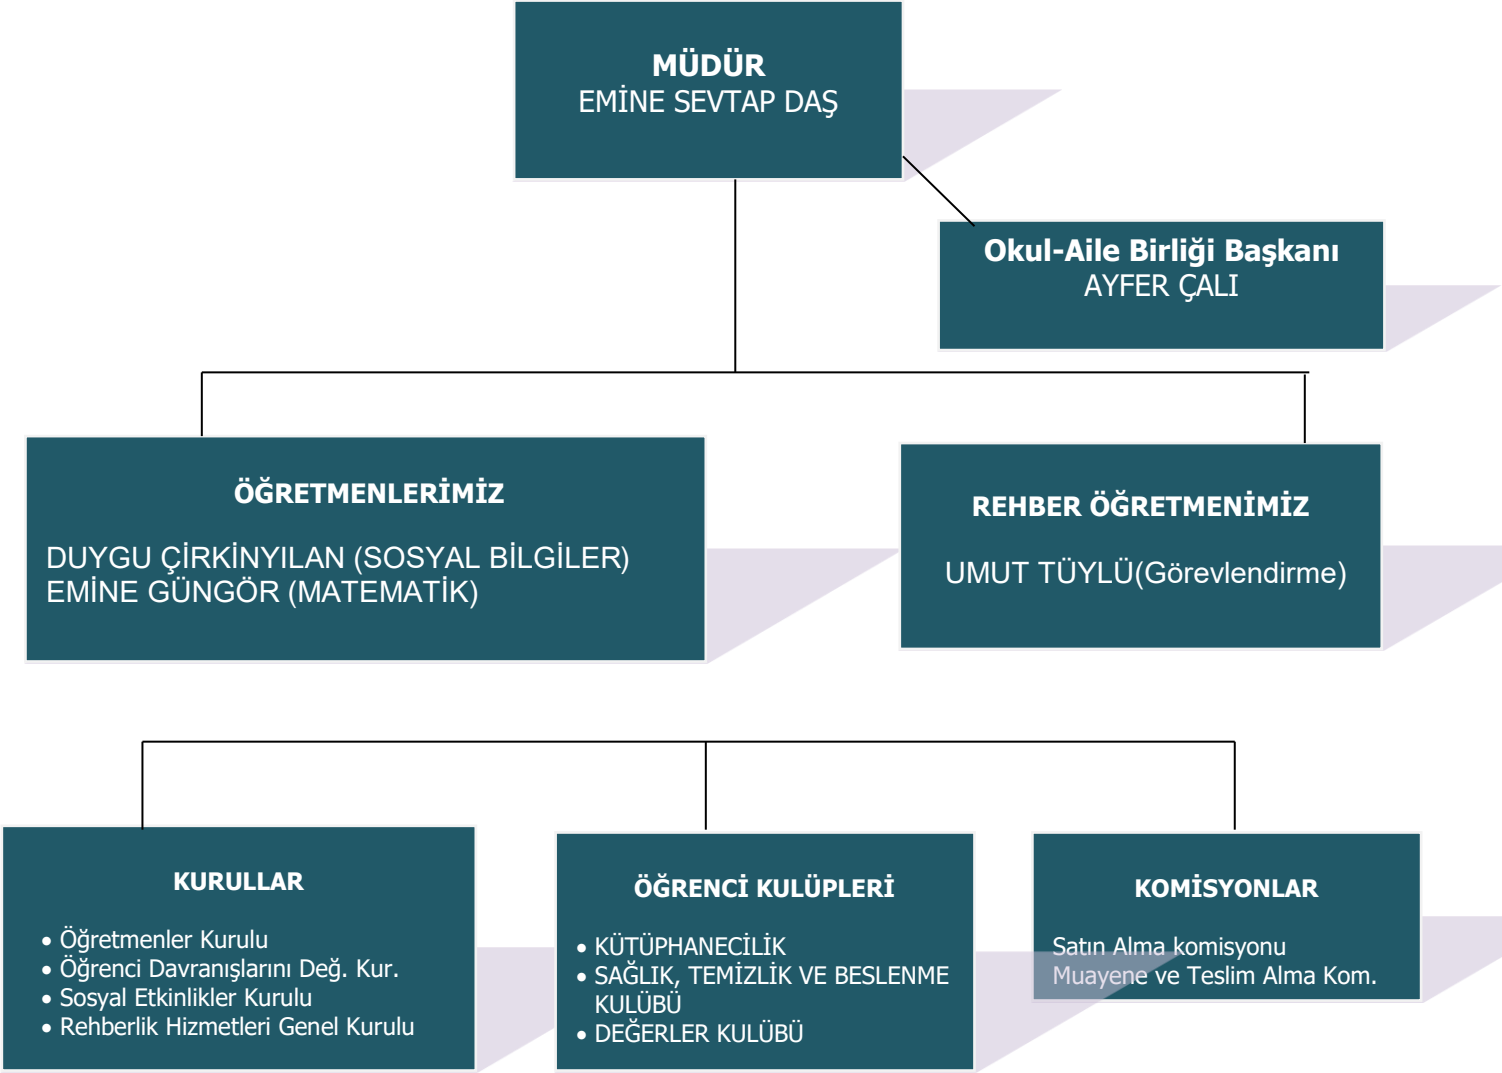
MÜDÜR
EMİNE SEVTAP DAŞ

Okul-Aile Birliği Başkanı
AYFER ÇALI

ÖĞRETMENLERİMİZ

DUYGU ÇİRKİNYILAN (SOSYAL BİLGİLER)
EMİNE GÜNGÖR (MATEMATİK)

REHBER ÖĞRETMENİMİZ

UMUT TÜYLÜ(Görevlendirme)

KURULLAR

• Öğretmenler Kurulu
• Öğrenci Davranışlarını Değ. Kur.
• Sosyal Etkinlikler Kurulu
• Rehberlik Hizmetleri Genel Kurulu

ÖĞRENCİ KULÜPLERİ

• KÜTÜPHANECİLİK
• SAĞLIK, TEMİZLİK VE BESLENME KULÜBÜ
• DEĞERLER KULÜBÜ

KOMİSYONLAR

Satın Alma komisyonu
Muayene ve Teslim Alma Kom.